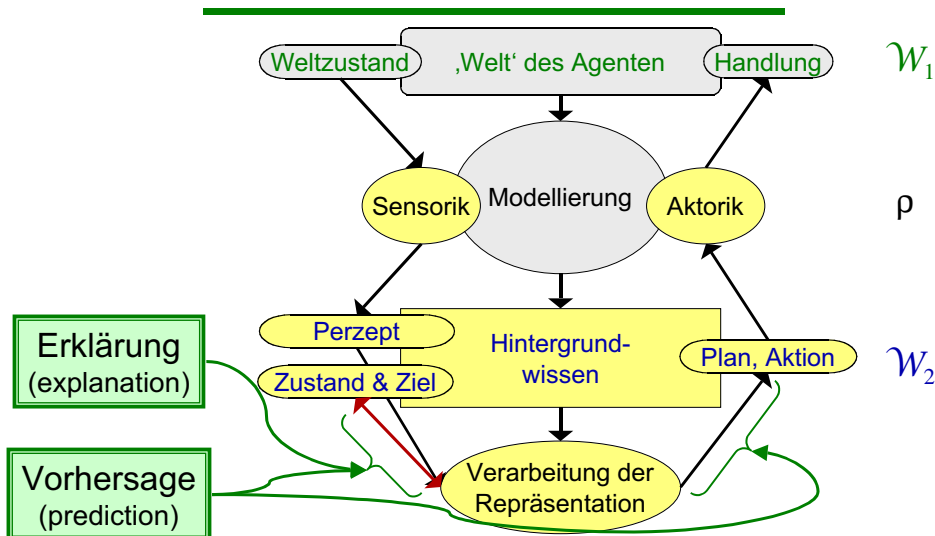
Weltzustand
‚Welt' des Agenten
Handlung
$\mathcal{W}_1$

Sensorik
Modellierung
Aktorik
ρ

Perzept
Zustand & Ziel
Hintergrundwissen
Plan, Aktion
$\mathcal{W}_2$

Erklärung
(explanation)

Vorhersage
(prediction)

Verarbeitung der Repräsentation